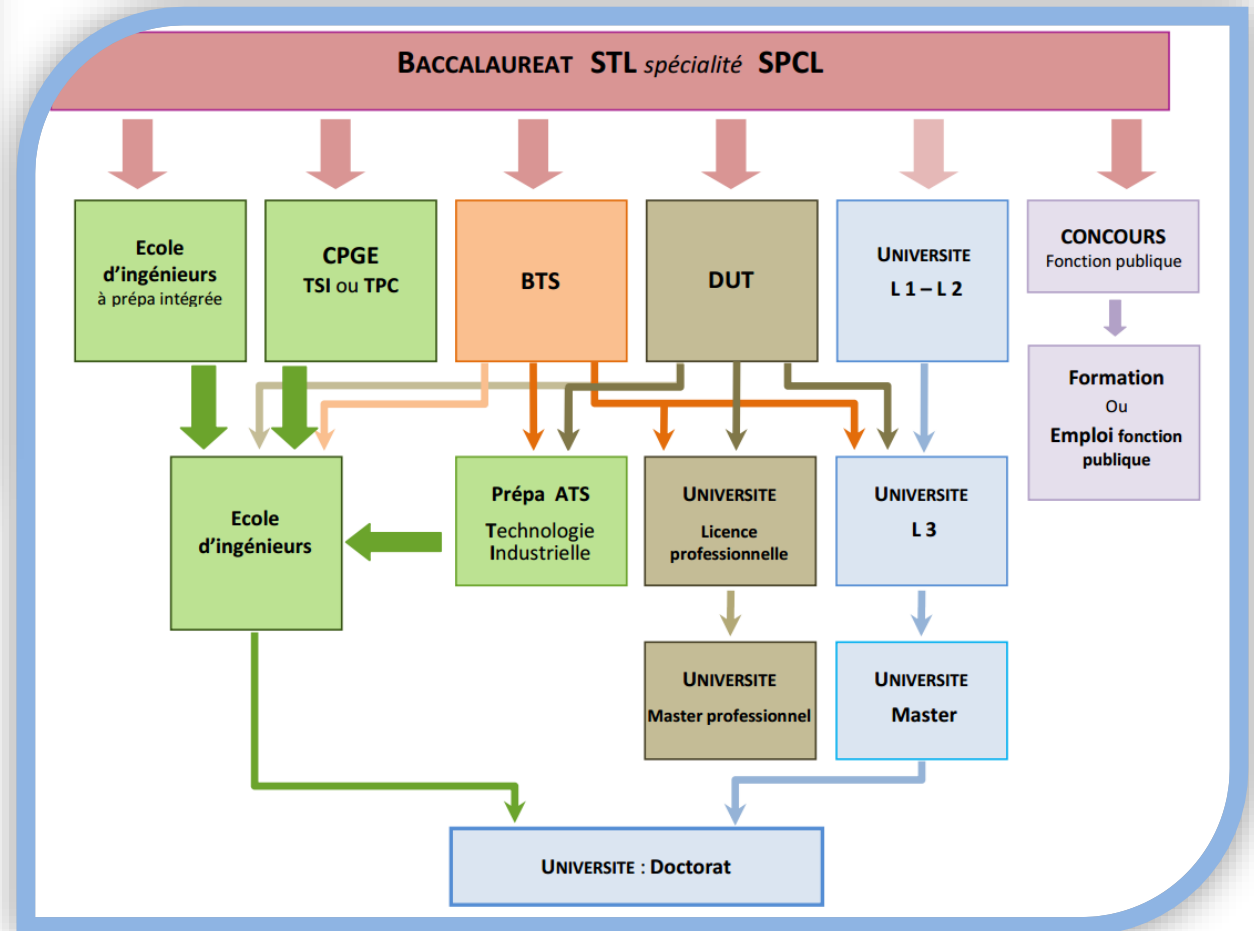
BACCALAUREAT STL spécialité SPCL

Ecole d'ingénieurs à prépa intégrée

CPGE TSI ou TPC

BTS

DUT

UNIVERSITE L 1 – L 2

CONCOURS Fonction publique

Formation Ou Emploi fonction publique

Ecole d'ingénieurs

Prépa ATS Technologie Industrielle

UNIVERSITE Licence professionnelle

UNIVERSITE L 3

UNIVERSITE Master professionnel

UNIVERSITE Master

UNIVERSITE : Doctorat